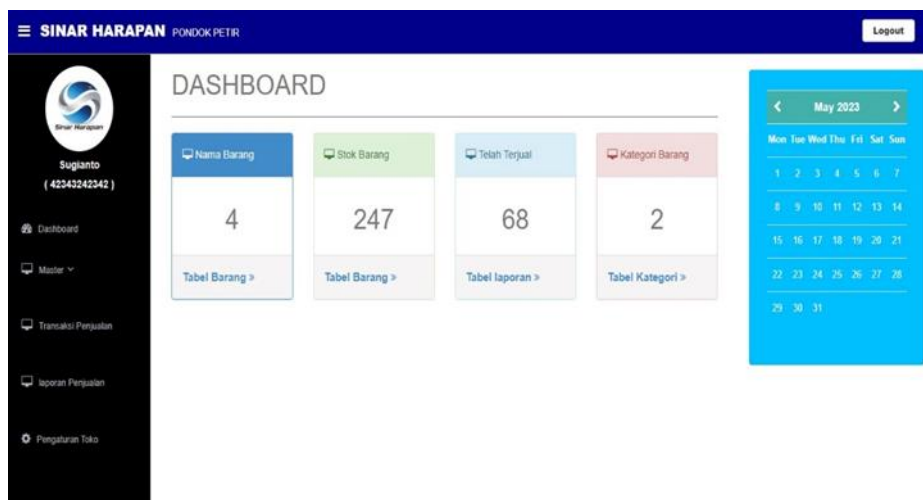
SINAR HARAPAN PONDOK PETIR

Logout

Sinar Harapan

Sugianto
( 42343242342 )

Dashboard

Master

Transaksi Penjualan

laporan Penjualan

Pengaturan Toko

DASHBOARD

Nama Barang
4
Tabel Barang »

Stok Barang
247
Tabel Barang »

Telah Terjual
68
Tabel laporan »

Kategori Barang
2
Tabel Kategori »

May 2023

| Mon | Tue | Wed | Thu | Fri | Sat | Sun |
|---|---|---|---|---|---|---|
| 1 | 2 | 3 | 4 | 5 | 6 | 7 |
| 8 | 9 | 10 | 11 | 12 | 13 | 14 |
| 15 | 16 | 17 | 18 | 19 | 20 | 21 |
| 22 | 23 | 24 | 25 | 26 | 27 | 28 |
| 29 | 30 | 31 | | | | |